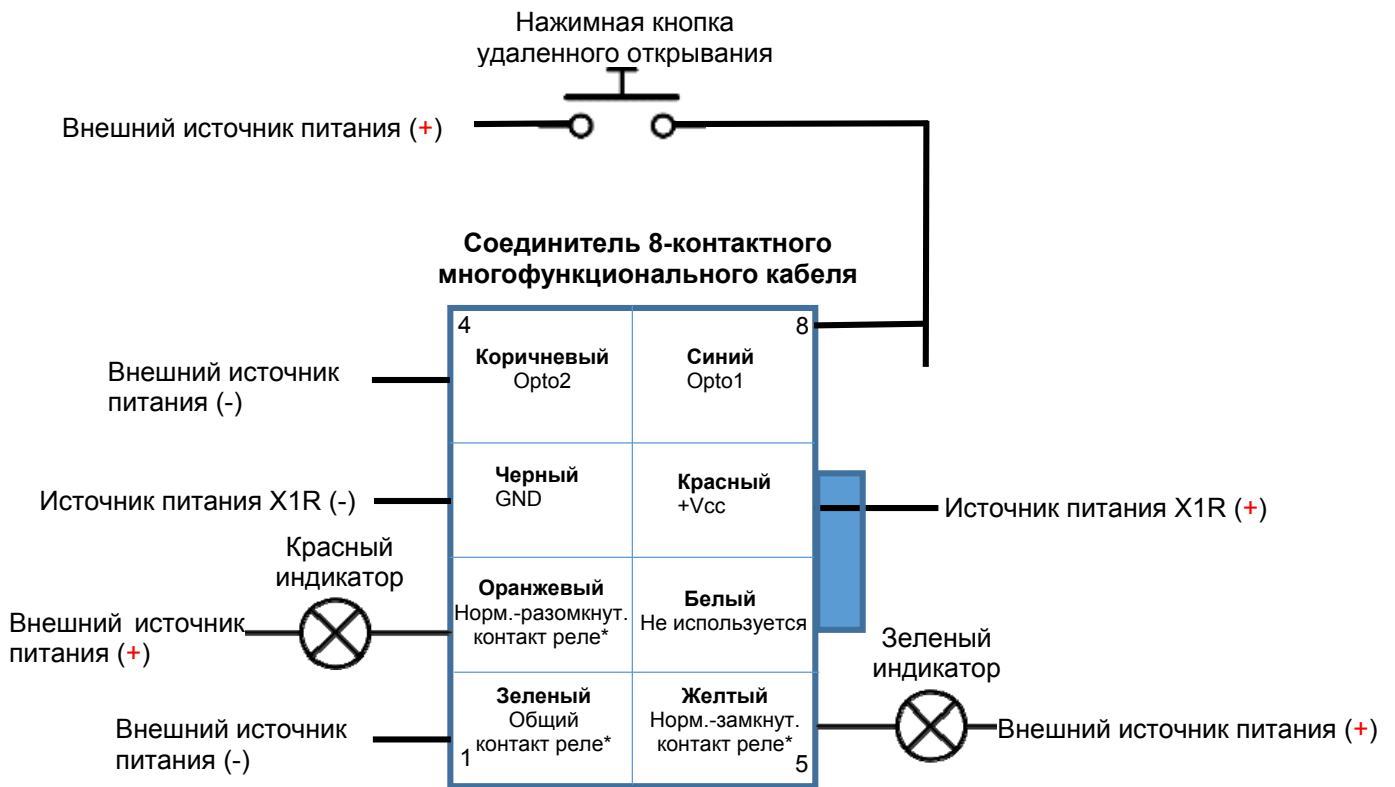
Нажимная кнопка удаленного открывания

Внешний источник питания (+)

Соединитель 8-контактного многофункционального кабеля

| 4 Коричневый Opto2 | Синий Opto1 8 |
|---|---|
| Черный GND | Красный +Vcc |
| Оранжевый Норм.-разомкнут. контакт реле* | Белый Не используется |
| Зеленый Общий контакт реле* 1 | Желтый Норм.-замкнут. контакт реле* 5 |

Внешний источник питания (-)

Источник питания X1R (-)

Источник питания X1R (+)

Красный индикатор

Внешний источник питания (+)

Зеленый индикатор

Внешний источник питания (-)

Внешний источник питания (+)